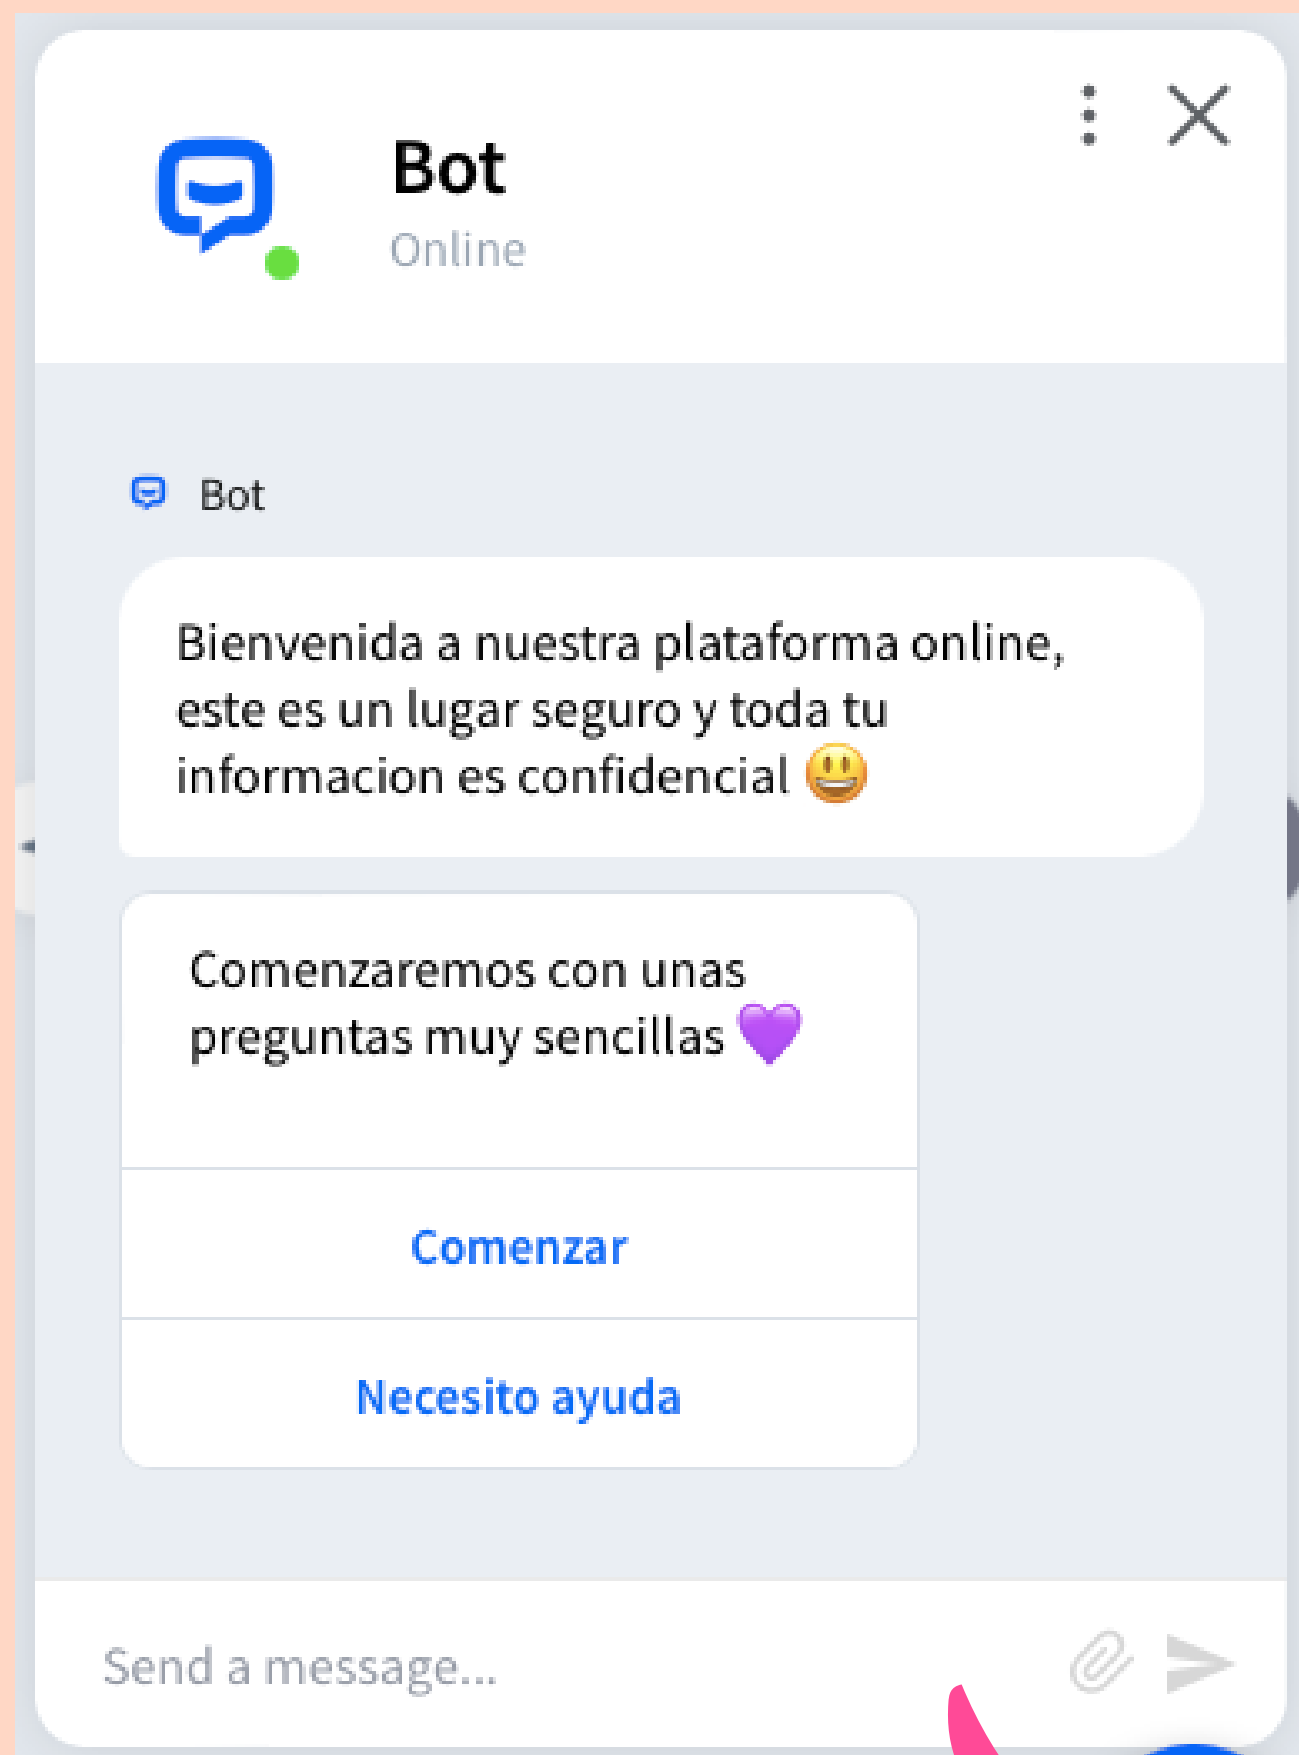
Bot
Online

Bot

Bienvenida a nuestra plataforma online, este es un lugar seguro y toda tu informacion es confidencial 😃

Comenzaremos con unas preguntas muy sencillas 💜

Comenzar

Necesito ayuda

Send a message...